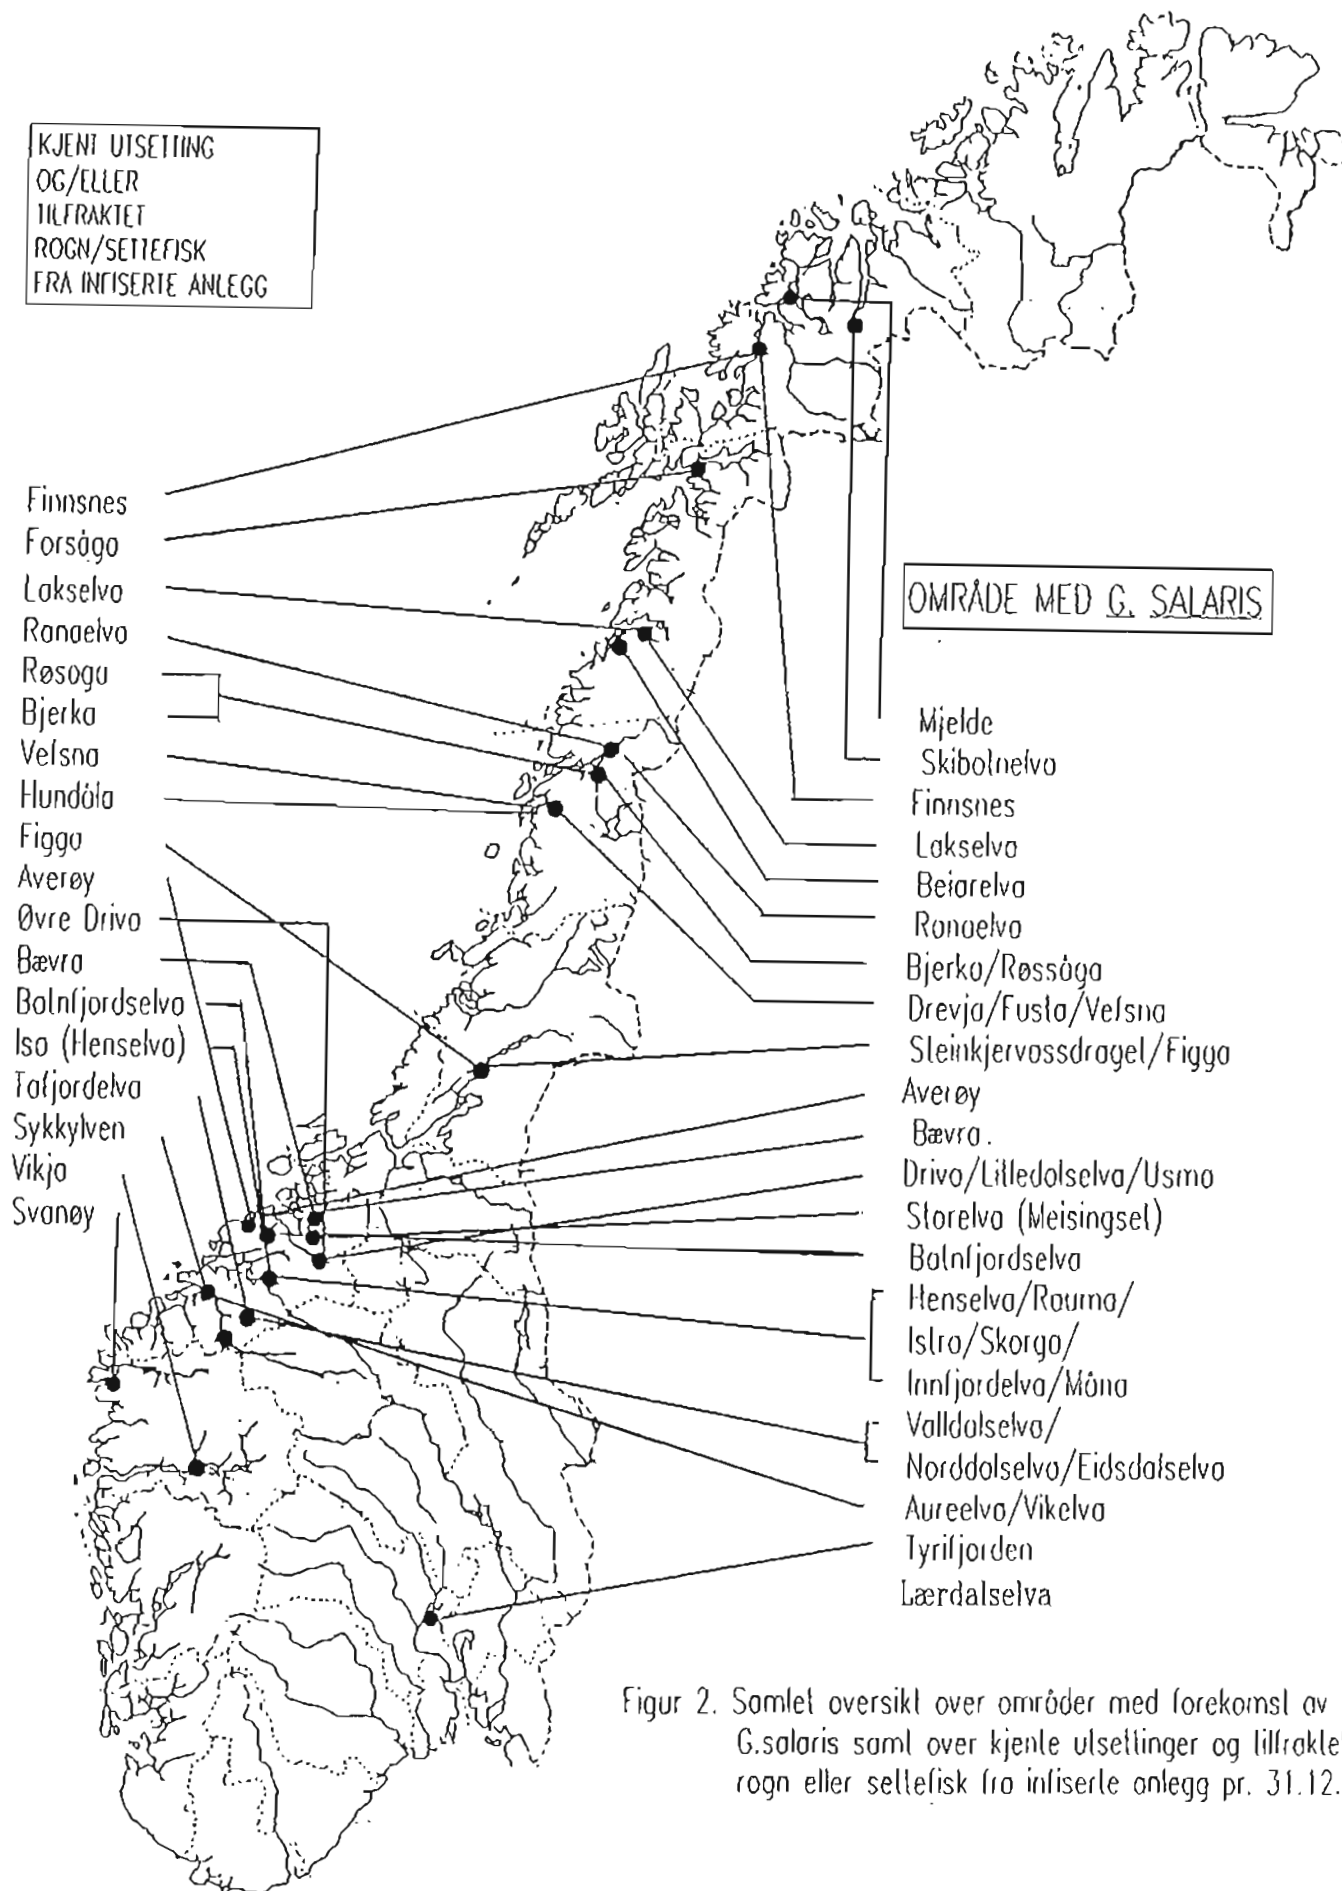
KJENT UTSETTING
OG/ELLER
TILFRAKTET
ROGN/SETTEFISK
FRA INFISERTE ANLEGG

Finnsnes
Forsåga
Lakselva
Ranaelva
Røsoga
Bjerka
Vefsna
Hundåla
Figga
Averøy
Øvre Driva
Bævra
Batnfjordselva
Isa (Henselva)
Tafjordelva
Sykkylven
Vikja
Svanøy

OMRÅDE MED G. SALARIS

Mjelde
Skibotnelva
Finnsnes
Lakselva
Beiarelva
Ranaelva
Bjerka/Røssåga
Drevja/Fusta/Vefsna
Steinkjervassdraget/Figga
Averøy
Bævra.
Driva/Litledalselva/Usma
Storelva (Meisingset)
Batnfjordselva
Henselva/Rauma/
Istra/Skorga/
Innfjordelva/Måna
Valldalselva/
Norddalselva/Eidsdalselva
Aureelva/Vikelva
Tyrifjorden
Lærdalselva

Figur 2. Samlet oversikt over områder med forekomst av G.salaris samt over kjente utsettinger og tilfrakte rogn eller settefisk fra infiserte anlegg pr. 31.12.